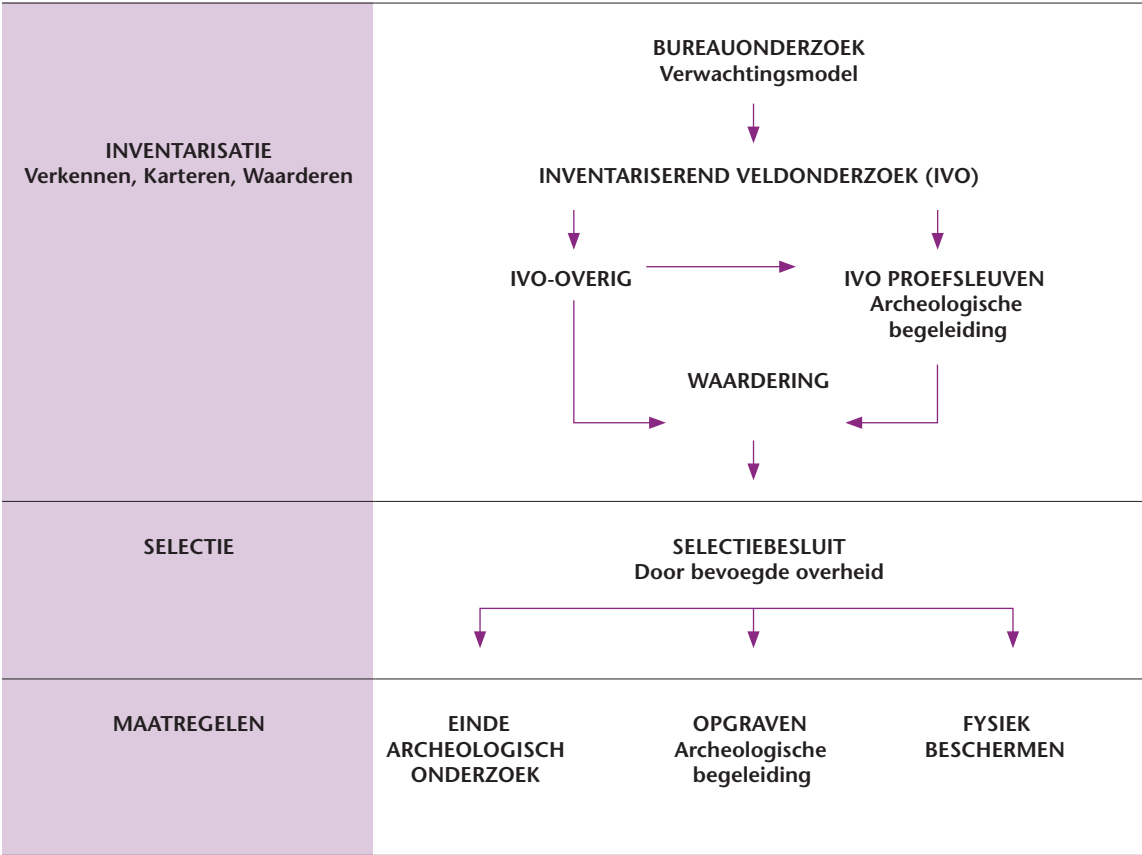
INVENTARISATIE
Verkennen, Karteren, Waarderen

BUREAUONDERZOEK
Verwachtingsmodel

INVENTARISEREND VELDONDERZOEK (IVO)

IVO-OVERIG

IVO PROEFSLEUVEN
Archeologische begeleiding

WAARDERING

SELECTIE

SELECTIEBESLUIT
Door bevoegde overheid

MAATREGELEN

EINDE ARCHEOLOGISCH ONDERZOEK

OPGRAVEN
Archeologische begeleiding

FYSIEK BESCHERMEN